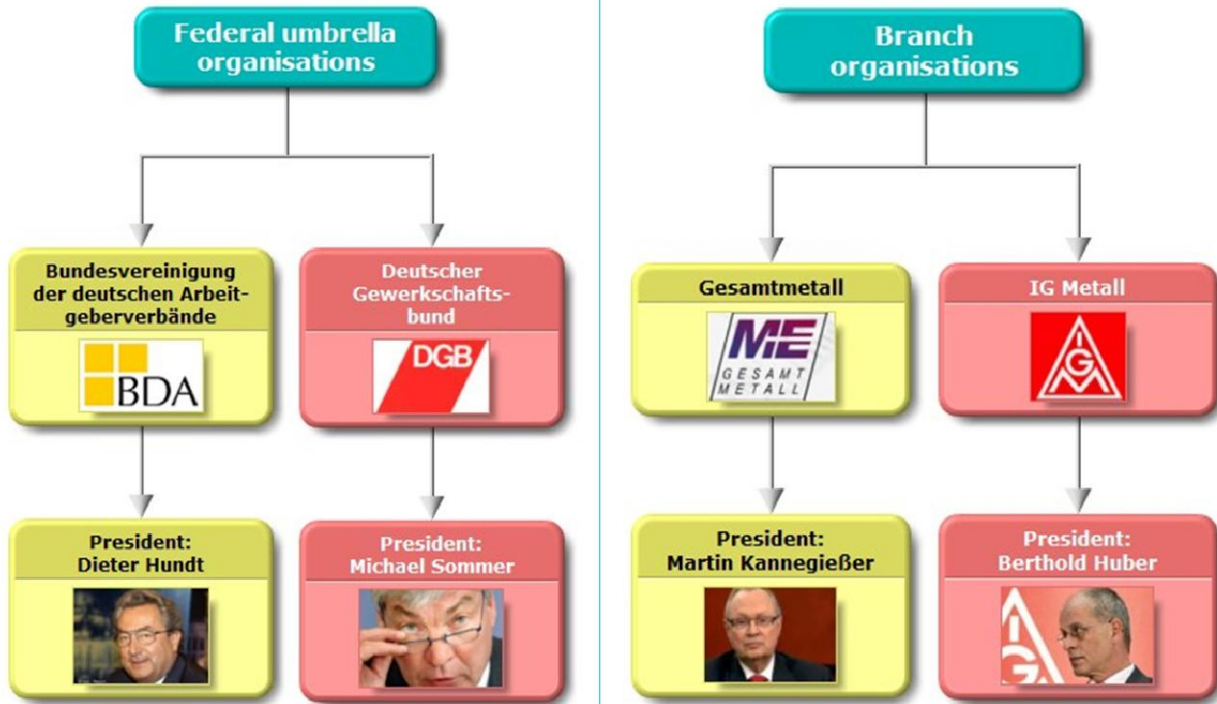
Federal umbrella organisations

Bundesvereinigung der deutschen Arbeitgeberverbände

BDA

Deutscher Gewerkschaftsbund

DGB

President: Dieter Hundt

President: Michael Sommer

Branch organisations

Gesamtmetall

ME GESAMT METALL

IG Metall

IGM

President: Martin Kannegießer

President: Berthold Huber